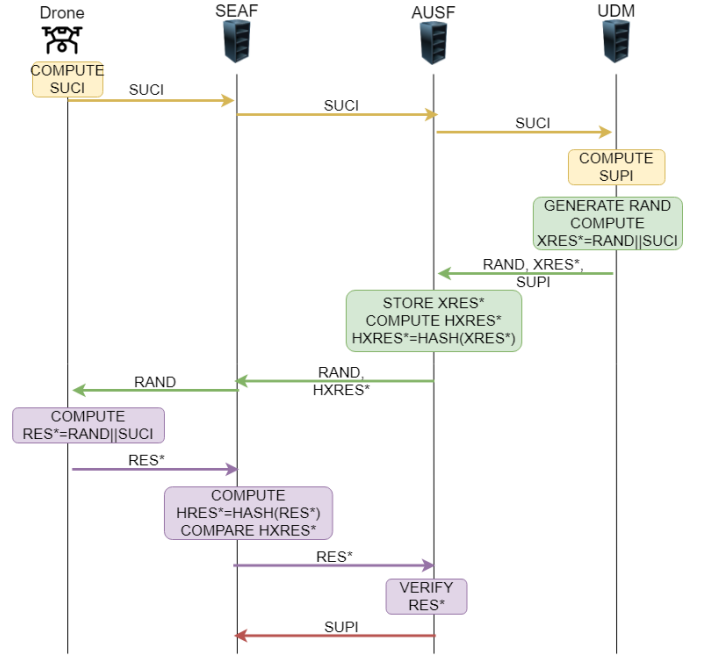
Drone

SEAF

AUSF

UDM

COMPUTE SUCI

SUCI

SUCI

SUCI

COMPUTE SUPI

GENERATE RAND
COMPUTE
XRES*=RAND||SUCI

RAND, XRES*, SUPI

STORE XRES*
COMPUTE HXRES*
HXRES*=HASH(XRES*)

RAND

RAND, HXRES*

COMPUTE
RES*=RAND||SUCI

RES*

COMPUTE
HRES*=HASH(RES*)
COMPARE HXRES*

RES*

VERIFY
RES*

SUPI